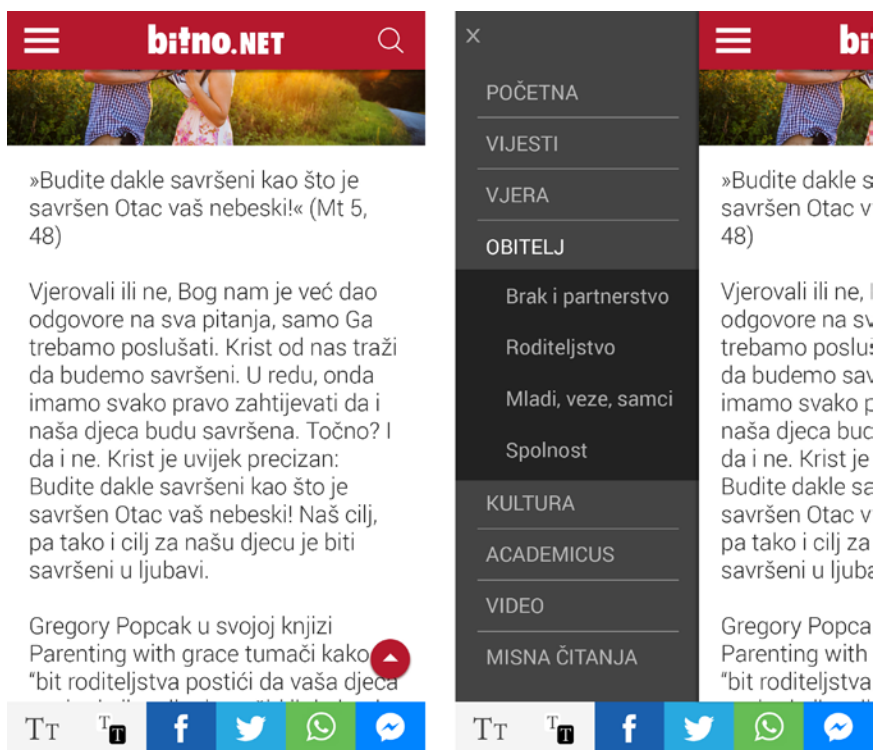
bitno.NET

»Budite dakle savršeni kao što je savršen Otac vaš nebeski!« (Mt 5, 48)

Vjerovali ili ne, Bog nam je već dao odgovore na sva pitanja, samo Ga trebamo poslušati. Krist od nas traži da budemo savršeni. U redu, onda imamo svako pravo zahtijevati da i naša djeca budu savršena. Točno? I da i ne. Krist je uvijek precizan: Budite dakle savršeni kao što je savršen Otac vaš nebeski! Naš cilj, pa tako i cilj za našu djecu je biti savršeni u ljubavi.

Gregory Popcak u svojoj knjizi Parenting with grace tumači kako "bit roditeljstva postići da vaša djeca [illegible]

TT

×
POČETNA
VIJESTI
VJERA
OBITELJ
Brak i partnerstvo
Roditeljstvo
Mladi, veze, samci
Spolnost
KULTURA
ACADEMICUS
VIDEO
MISNA ČITANJA

bi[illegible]

»Budite dakle s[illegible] savršen Otac v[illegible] 48)

Vjerovali ili ne, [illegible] odgovore na sv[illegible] trebamo poslu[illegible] da budemo sav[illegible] imamo svako p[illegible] naša djeca bu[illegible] da i ne. Krist je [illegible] Budite dakle sa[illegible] savršen Otac v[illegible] pa tako i cilj za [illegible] savršeni u ljuba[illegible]

Gregory Popca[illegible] Parenting with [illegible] "bit roditeljstva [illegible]

TT